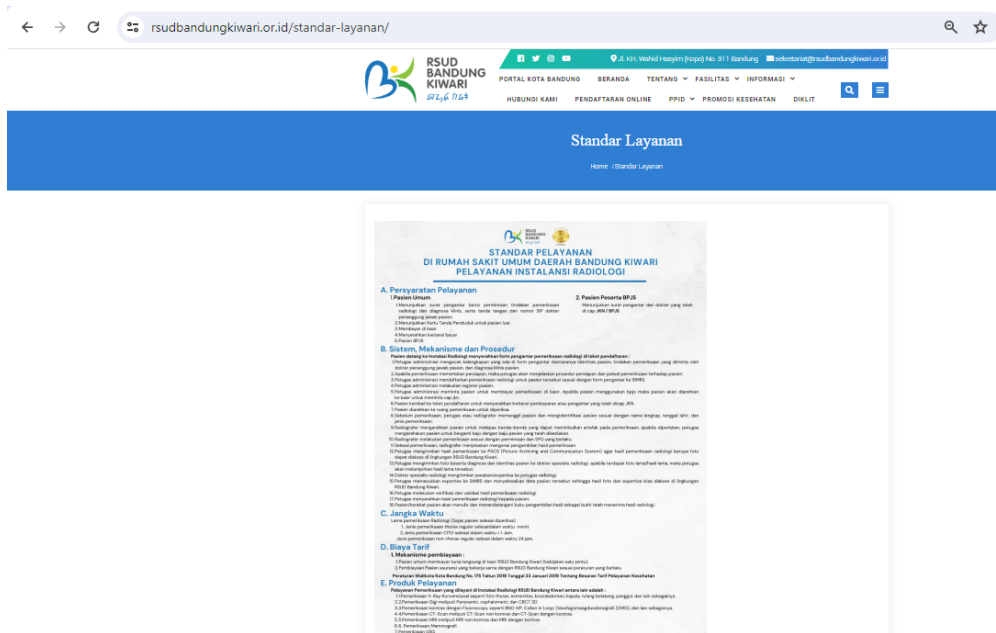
rsudbandungkiwari.or.id/standar-layanan/

RSUD BANDUNG KIWARI

Jl. KH. Wahid Hasyim (Kopo) No. 311 Bandung sekretariat@rsudbandungkiwari.or.id

PORTAL KOTA BANDUNG BERANDA TENTANG FASILITAS INFORMASI HUBUNGI KAMI PENDAFTARAN ONLINE PPID PROMOSI KESEHATAN DIKLIT

Standar Layanan

Home / Standar Layanan

STANDAR PELAYANAN
DI RUMAH SAKIT UMUM DAERAH BANDUNG KIWARI
PELAYANAN INSTALASI RADIOLOGI

A. Persyaratan Pelayanan
1. Pasien Umum
2. Pasien Peserta BPJS

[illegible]

B. Sistem, Mekanisme dan Prosedur

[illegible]

C. Jangka Waktu

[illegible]

D. Biaya Tarif
1. Mekanisme pembiayaan :

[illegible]

E. Produk Pelayanan

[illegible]